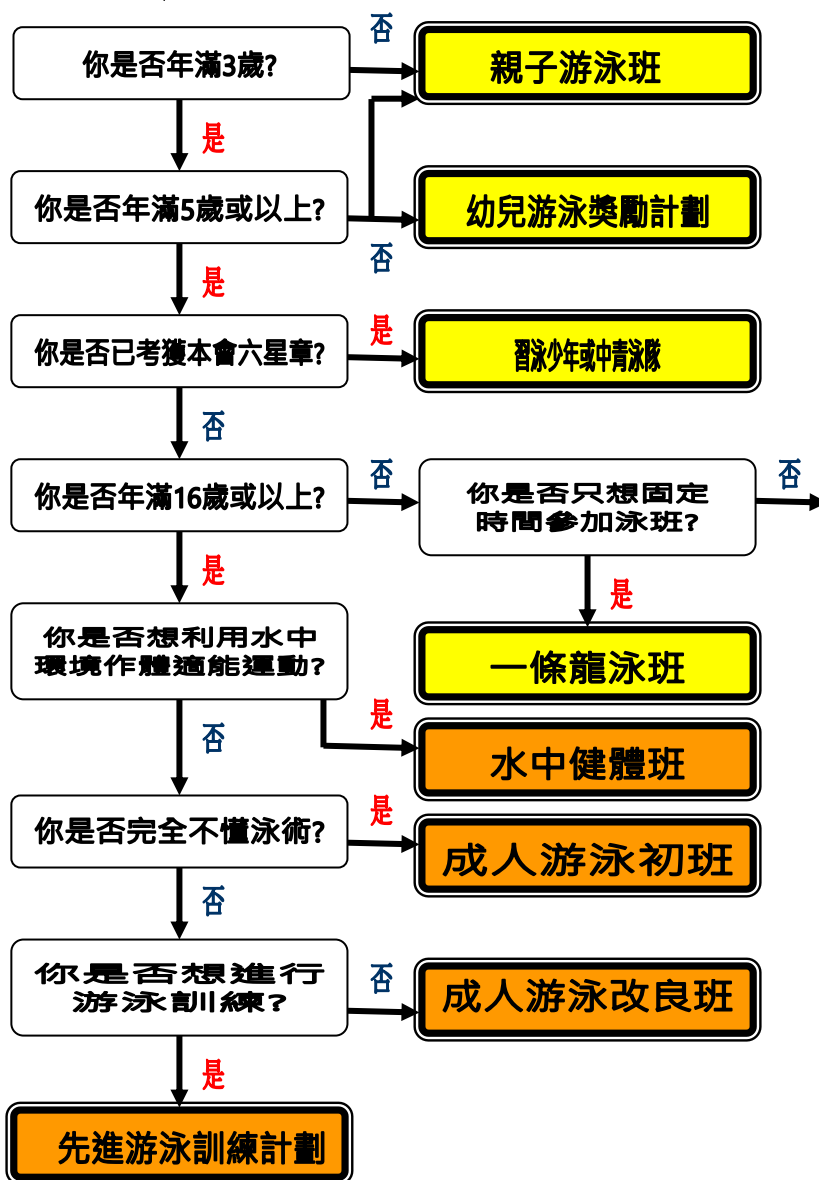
你是否年滿3歲?

否

親子游泳班

是

你是否年滿5歲或以上?

否

幼兒游泳獎勵計劃

是

你是否已考獲本會六星章?

是

習泳少年或中青泳隊

否

你是否年滿16歲或以上?

否

你是否只想固定時間參加泳班?

否

是

一條龍泳班

是

你是否想利用水中環境作體適能運動?

是

水中健體班

否

你是否完全不懂泳術?

是

成人游泳初班

否

你是否想進行游泳訓練?

否

成人游泳改良班

是

先進游泳訓練計劃